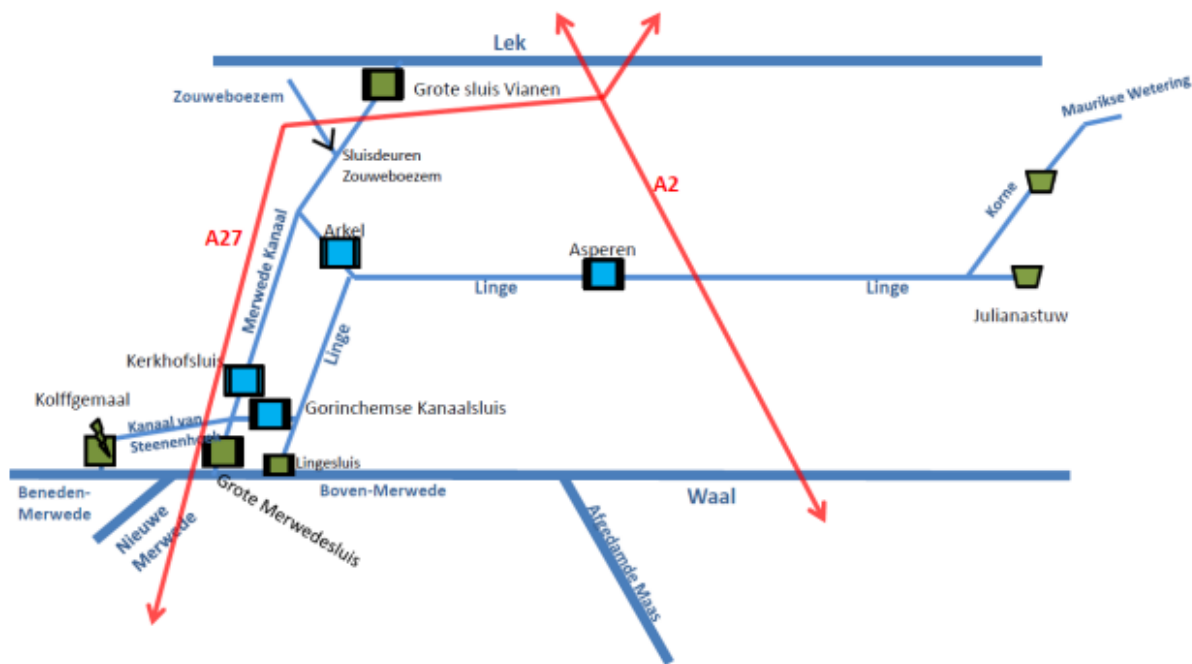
Lek

Grote sluis Vianen

Zouweboezem

Sluisdeuren Zouweboezem

Maurikse Wetering

A2

Korne

A27

Merwede Kanaal

Arkel

Asperen

Linge

Linge

Julianastuw

Linge

Kerkhofsluis

Kolffgemaal

Gorinchemse Kanaalsluis

Kanaal van Steenenhoek

Lingesluis

Beneden-Merwede

Boven-Merwede

Waal

Nieuwe Merwede

Grote Merwedesluis

Afgedamde Maas